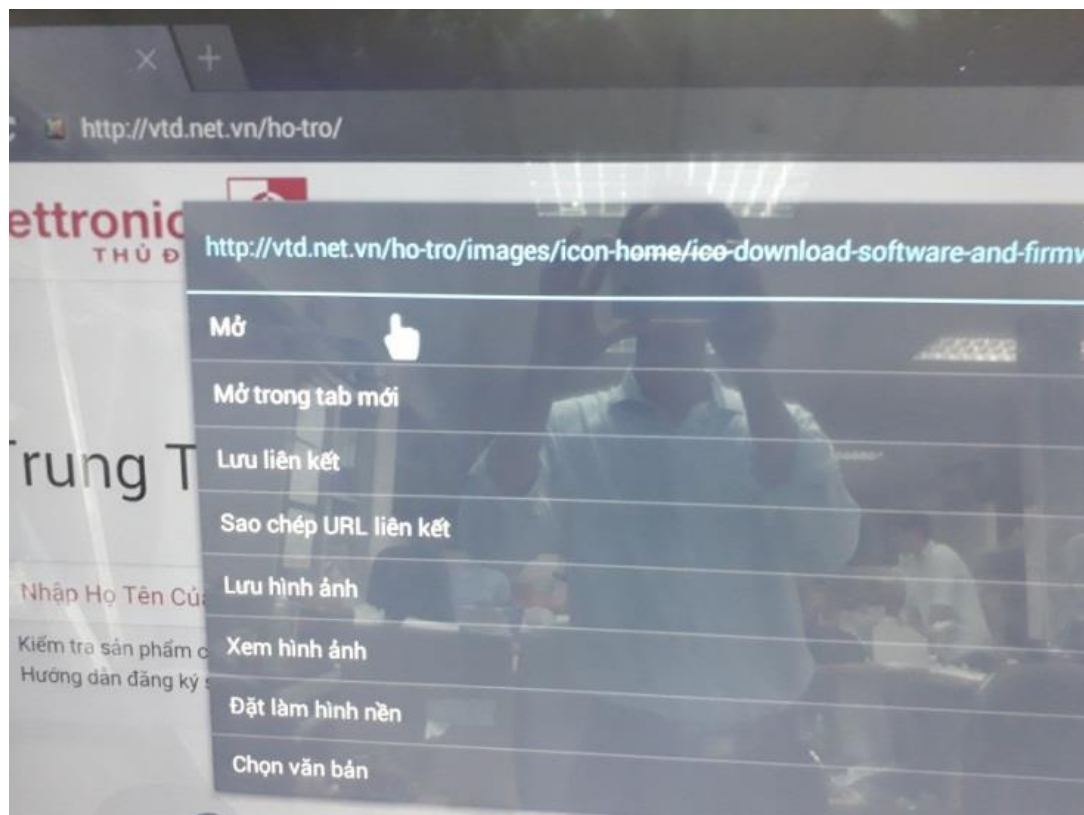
×
+

http://vtd.net.vn/ho-tro/

ettronic
THỦ Đ

Trung T

Nhập Họ Tên Củ

Kiểm tra sản phẩm c
Hướng dẫn đăng ký

http://vtd.net.vn/ho-tro/images/icon-home/ico-download-software-and-firmw

Mở

Mở trong tab mới

Lưu liên kết

Sao chép URL liên kết

Lưu hình ảnh

Xem hình ảnh

Đặt làm hình nền

Chọn văn bản